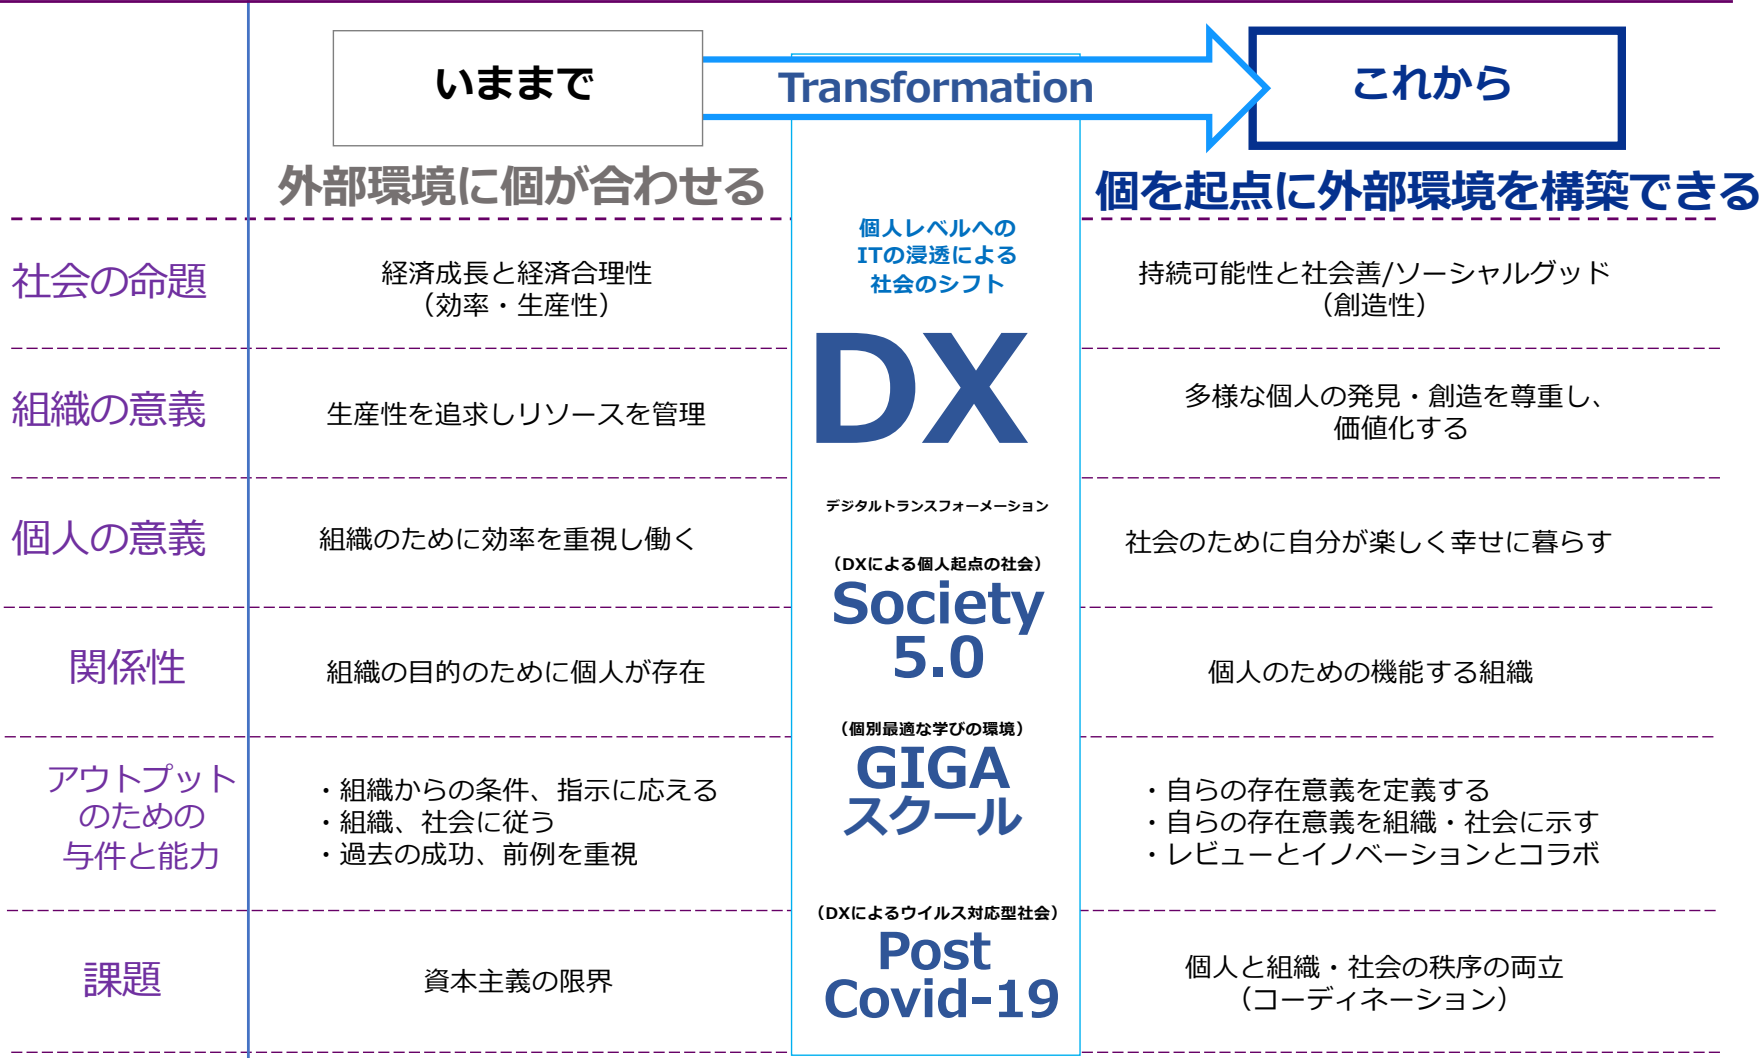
いままで

Transformation

これから

外部環境に個が合わせる

個を起点に外部環境を構築できる

個人レベルへのITの浸透による社会のシフト

DX

デジタルトランスフォーメーション

（DXによる個人起点の社会）

Society 5.0

（個別最適な学びの環境）

GIGA スクール

（DXによるウイルス対応型社会）

Post Covid-19

| | いままで | これから |
|---|---|---|
| 社会の命題 | 経済成長と経済合理性（効率・生産性） | 持続可能性と社会善/ソーシャルグッド（創造性） |
| 組織の意義 | 生産性を追求しリソースを管理 | 多様な個人の発見・創造を尊重し、価値化する |
| 個人の意義 | 組織のために効率を重視し働く | 社会のために自分が楽しく幸せに暮らす |
| 関係性 | 組織の目的のために個人が存在 | 個人のための機能する組織 |
| アウトプットのための与件と能力 | ・組織からの条件、指示に応える・組織、社会に従う・過去の成功、前例を重視 | ・自らの存在意義を定義する・自らの存在意義を組織・社会に示す・レビューとイノベーションとコラボ |
| 課題 | 資本主義の限界 | 個人と組織・社会の秩序の両立（コーディネーション） |